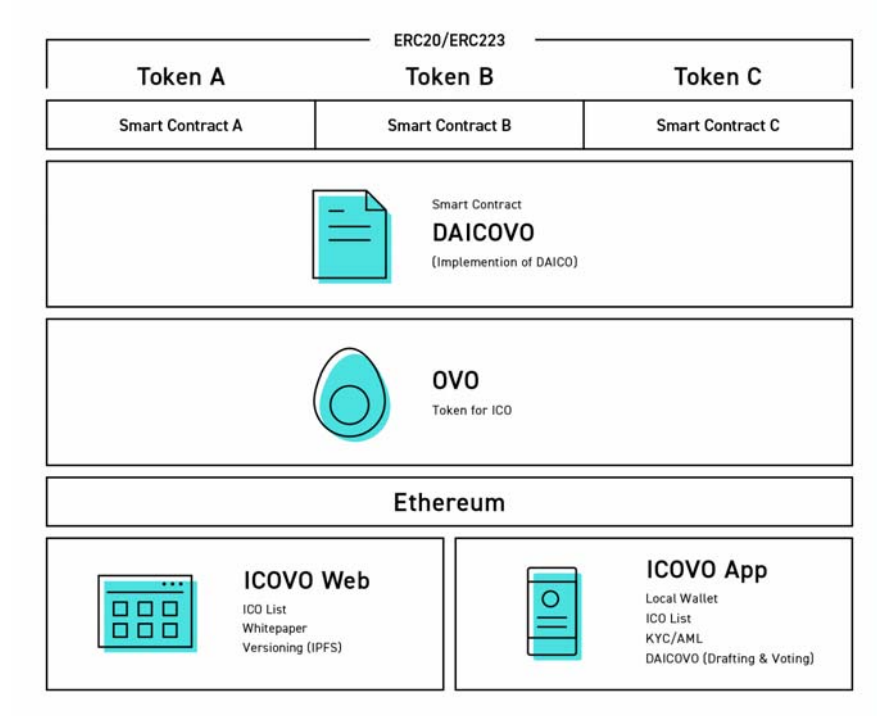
ERC20/ERC223

Token A
Token B
Token C

Smart Contract A
Smart Contract B
Smart Contract C

Smart Contract
DAICOVO
(Implemention of DAICO)

OVO
Token for ICO

Ethereum

ICOVO Web
ICO List
Whitepaper
Versioning (IPFS)

ICOVO App
Local Wallet
ICO List
KYC/AML
DAICOVO (Drafting & Voting)